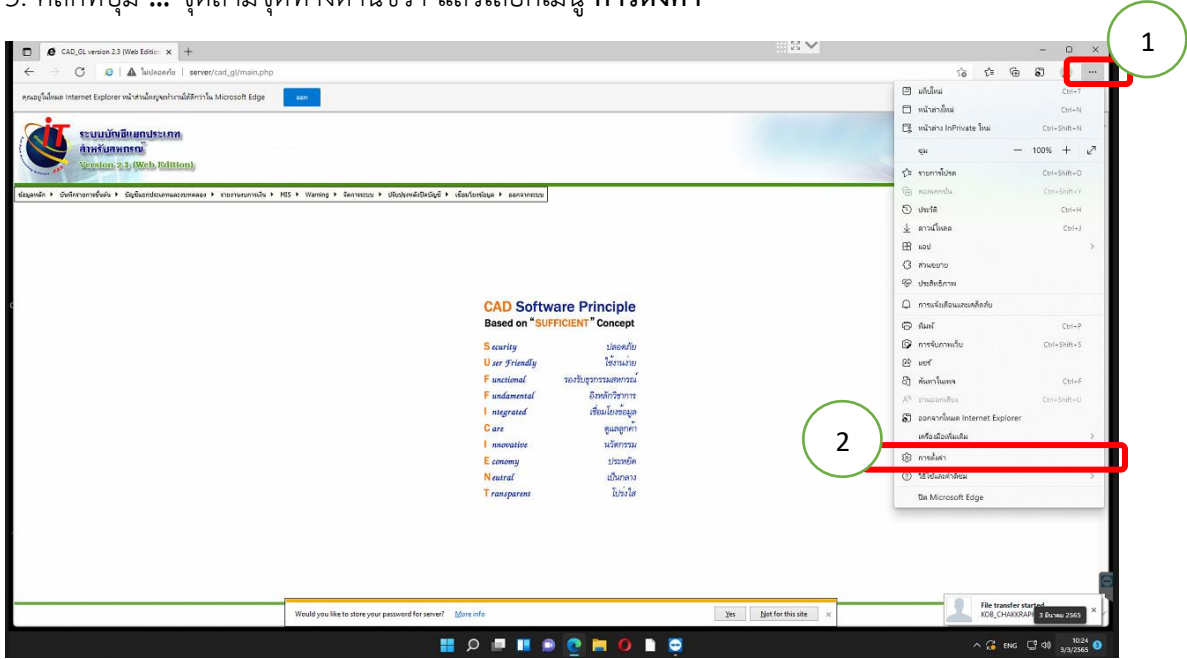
3. คลิกที่ปุ่ม ... จุดสามจุดทางด้านขวา และเลือกเมนู การตั้งค่า

CAD_GL version 2.3 (Web Edition) ×   +

ไม่ปลอดภัย | server/cad_gl/main.php

คุณอยู่ในโหมด Internet Explorer หน้าส่วนใหญ่จะทำงานได้ดีกว่าใน Microsoft Edge   ออก

ระบบบัญชีแยกประเภท สำหรับสหกรณ์ Version 2.3 (Web Edition)

ข้อมูลหลัก ▸ บันทึกรายการขั้นต้น ▸ บัญชีแยกประเภทและงบทดลอง ▸ รายงานงบการเงิน ▸ MIS ▸ Warning ▸ จัดการระบบ ▸ ปรับปรุงหลังปิดบัญชี ▸ เชื่อมโยงข้อมูล ▸ ออกจากระบบ

CAD Software Principle
Based on "SUFFICIENT" Concept

Security ปลอดภัย
User Friendly ใช้งานง่าย
Functional รองรับธุรกรรมสหกรณ์
Fundamental ยึดหลักวิชาการ
Integrated เชื่อมโยงข้อมูล
Care ดูแลลูกค้า
Innovative นวัตกรรม
Economy ประหยัด
Neutral เป็นกลาง
Transparent โปร่งใส

แท็บใหม่ Ctrl+T
หน้าต่างใหม่ Ctrl+N
หน้าต่าง InPrivate ใหม่ Ctrl+Shift+N
ซูม — 100% +
รายการโปรด Ctrl+Shift+O
คอลเลกชัน Ctrl+Shift+Y
ประวัติ Ctrl+H
ดาวน์โหลด Ctrl+J
แอป
ส่วนขยาย
ประสิทธิภาพ
การแจ้งเตือนและเคล็ดลับ
พิมพ์ Ctrl+P
การจับภาพเว็บ Ctrl+Shift+S
แชร์
ค้นหาในหน้า Ctrl+F
อ่านออกเสียง Ctrl+Shift+U
ออกจากโหมด Internet Explorer
เครื่องมือเพิ่มเติม
การตั้งค่า
วิธีใช้และคำติชม
ปิด Microsoft Edge

1
2

Would you like to store your password for server? More info   Yes   Not for this site   ×

File transfer started
KOB_CHAKKRAP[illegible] 3 มีนาคม 2565

ENG 10:24 3/3/2565